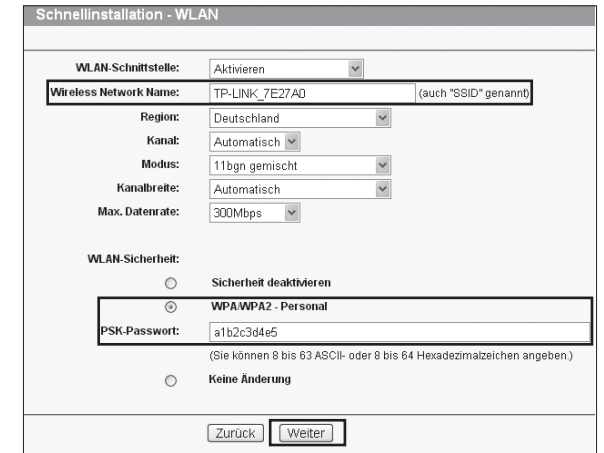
Schnellinstallation - WLAN

WLAN-Schnittstelle: Aktivieren

Wireless Network Name: TP-LINK_7E27A0 (auch "SSID" genannt)

Region: Deutschland

Kanal: Automatisch

Modus: 11bgn gemischt

Kanalbreite: Automatisch

Max. Datenrate: 300Mbps

WLAN-Sicherheit:

Sicherheit deaktivieren

WPA/WPA2 - Personal

PSK-Passwort: a1b2c3d4e5

(Sie können 8 bis 63 ASCII- oder 8 bis 64 Hexadezimalzeichen angeben.)

Keine Änderung

Zurück Weiter